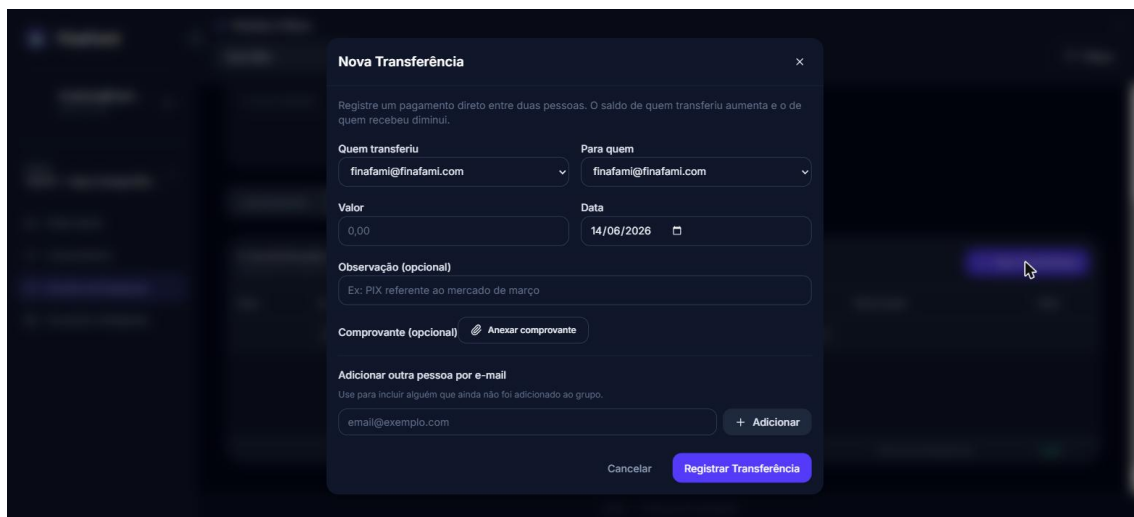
Nova Transferência ×

Registre um pagamento direto entre duas pessoas. O saldo de quem transferiu aumenta e o de quem recebeu diminui.

Quem transferiu
finafami@finafami.com

Para quem
finafami@finafami.com

Valor
0,00

Data
14/06/2026

Observação (opcional)
Ex: PIX referente ao mercado de março

Comprovante (opcional) Anexar comprovante

Adicionar outra pessoa por e-mail
Use para incluir alguém que ainda não foi adicionado ao grupo.

email@exemplo.com
+ Adicionar

Cancelar Registrar Transferência